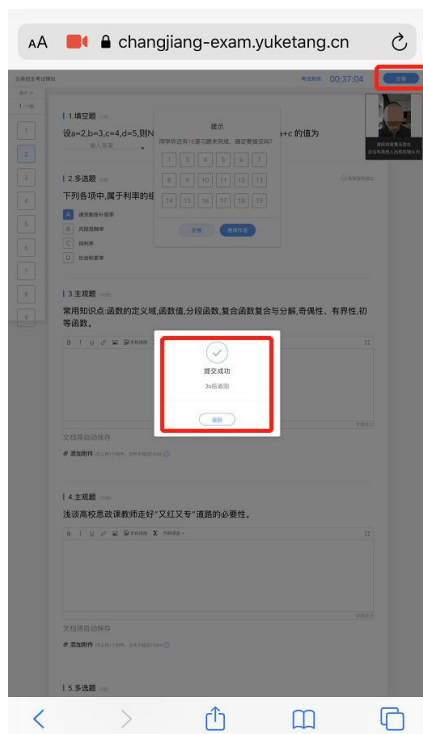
AA changjiang-exam.yuketang.cn

00:37:04

1.填空题

设a=2,b=3,c=4,d=5,则N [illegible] +c 的值为

提示

同学你还有 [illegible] 题未完成，确定要提交吗？

1 2 3 4 5 6 7
8 9 10 11 12 13
14 15 16 17 18 19

2.多选题

下列各项中,属于利率的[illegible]

A
B
C 利率
D

3.主观题

常用知识点:函数的定义域,函数值,分段函数,复合函数复合与分解,奇偶性、有界性,初等函数。

提交成功

3s后返回

返回

文档将自动保存

添加附件

4.主观题

浅谈高校思政课教师走好"又红又专"道路的必要性。

文档将自动保存

添加附件

5.多选题